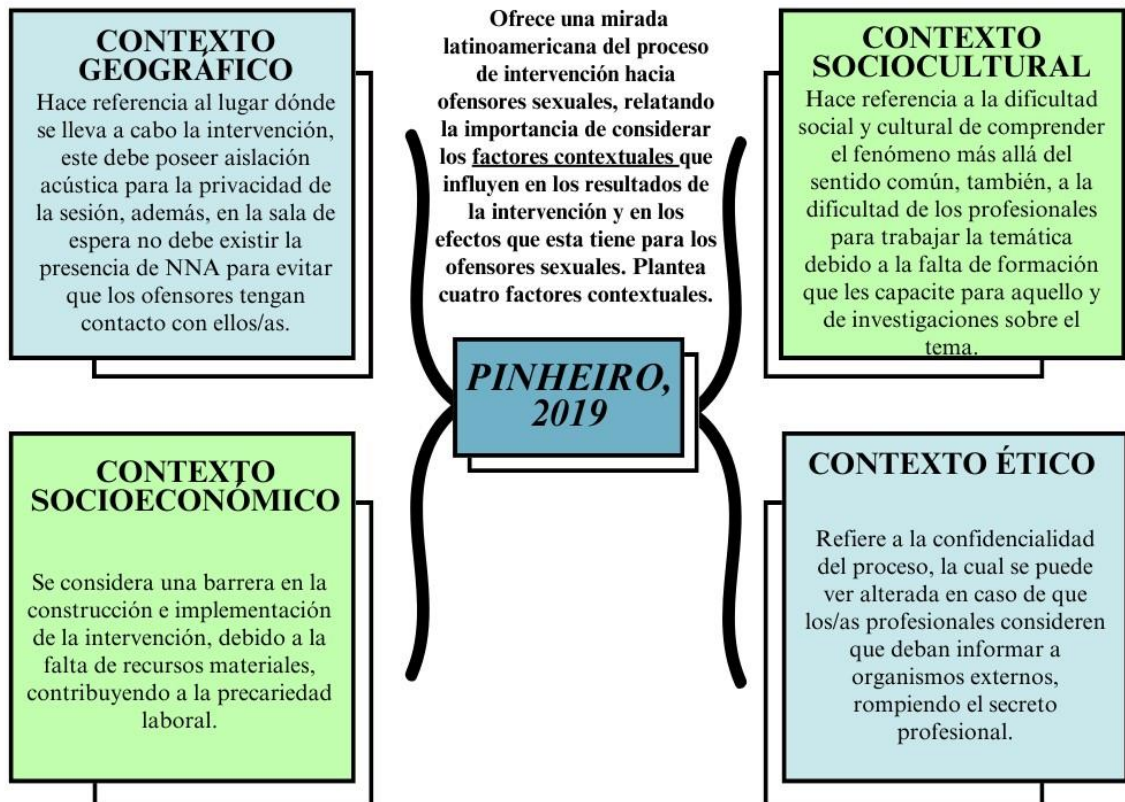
CONTEXTO GEOGRÁFICO

Hace referencia al lugar dónde se lleva a cabo la intervención, este debe poseer aislación acústica para la privacidad de la sesión, además, en la sala de espera no debe existir la presencia de NNA para evitar que los ofensores tengan contacto con ellos/as.

Ofrece una mirada latinoamericana del proceso de intervención hacia ofensores sexuales, relatando la importancia de considerar los factores contextuales que influyen en los resultados de la intervención y en los efectos que esta tiene para los ofensores sexuales. Plantea cuatro factores contextuales.

CONTEXTO SOCIOCULTURAL

Hace referencia a la dificultad social y cultural de comprender el fenómeno más allá del sentido común, también, a la dificultad de los profesionales para trabajar la temática debido a la falta de formación que les capacite para aquello y de investigaciones sobre el tema.

PINHEIRO, 2019

CONTEXTO SOCIOECONÓMICO

Se considera una barrera en la construcción e implementación de la intervención, debido a la falta de recursos materiales, contribuyendo a la precariedad laboral.

CONTEXTO ÉTICO

Refiere a la confidencialidad del proceso, la cual se puede ver alterada en caso de que los/as profesionales consideren que deban informar a organismos externos, rompiendo el secreto profesional.